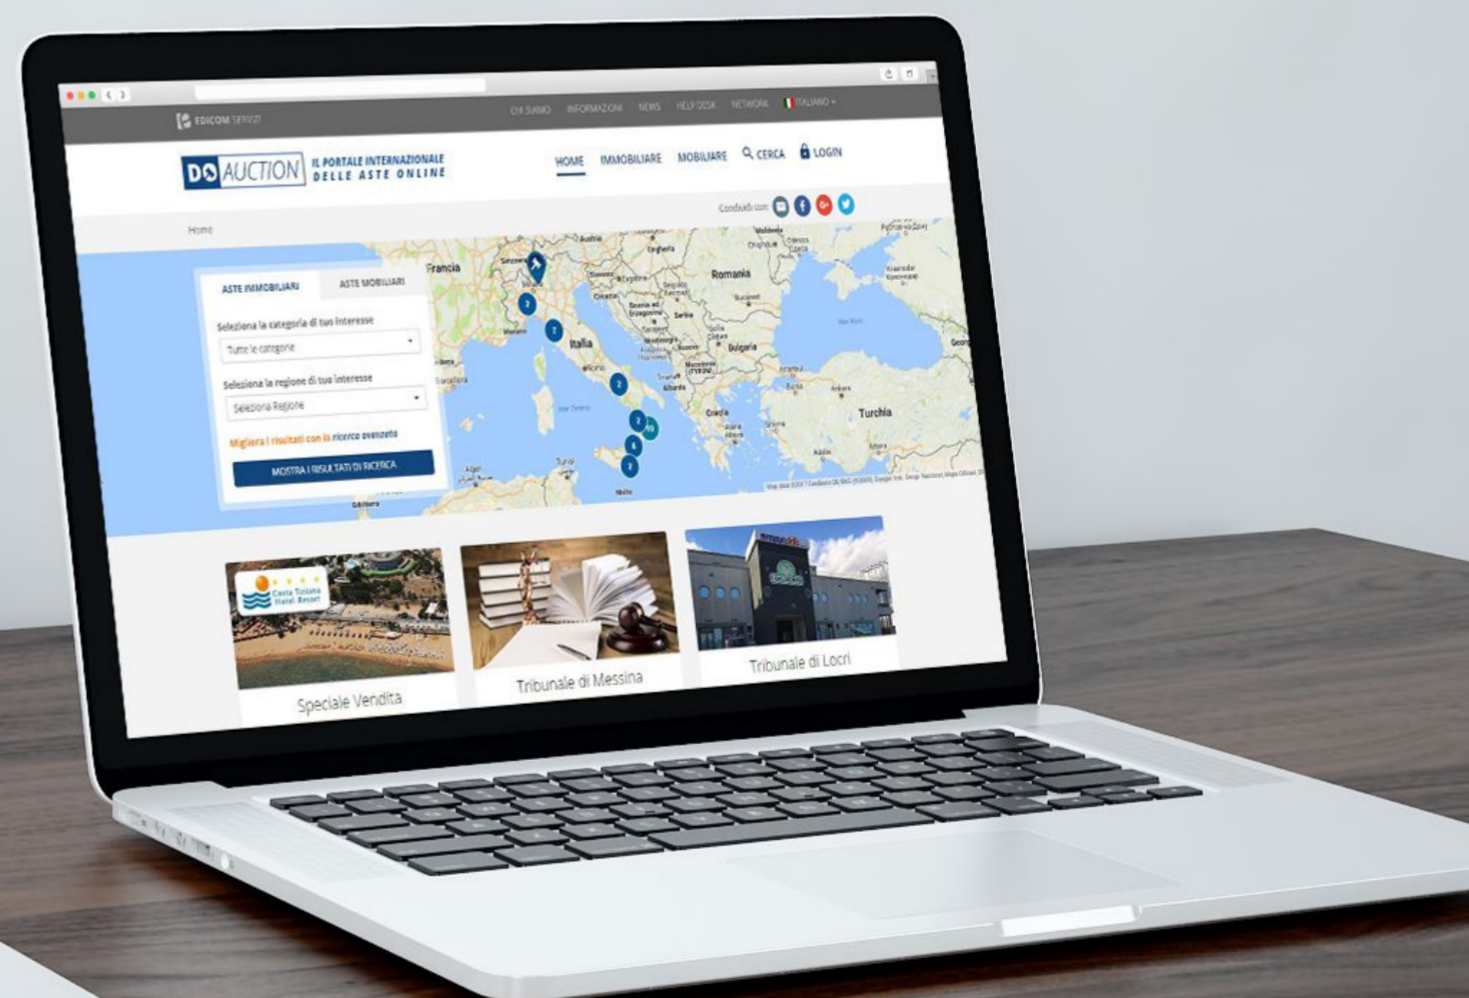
EDICOM SERVIZI

CHI SIAMO INFORMAZIONI NEWS HELP DESK NETWORK ITALIANO

DO AUCTION IL PORTALE INTERNAZIONALE DELLE ASTE ONLINE

HOME IMMOBILIARE MOBILIARE CERCA LOGIN

Condividi con:

Home

ASTE IMMOBILIARI ASTE MOBILIARI

Seleziona la categoria di tuo interesse

Tutte le categorie

Seleziona la regione di tuo interesse

Seleziona Regione

Migliora i risultati con la ricerca avanzata

MOSTRA I RISULTATI DI RICERCA

Francia Italia Romania Bulgaria Turchia Grecia Austria Ungheria Serbia Croazia Malta

Costa Tiziana Hotel Resort

Speciale Vendita

Tribunale di Messina

Tribunale di Locri